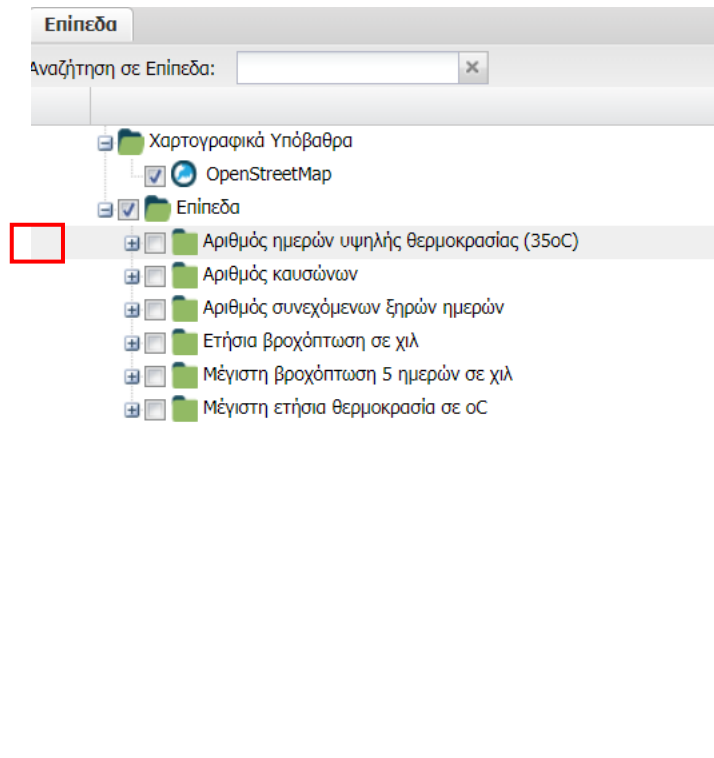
Επίπεδα

Αναζήτηση σε Επίπεδα:

Χαρτογραφικά Υπόβαθρα

OpenStreetMap

Επίπεδα

Αριθμός ημερών υψηλής θερμοκρασίας (35oC)

Αριθμός καυσώνων

Αριθμός συνεχόμενων ξηρών ημερών

Ετήσια βροχόπτωση σε χιλ

Μέγιστη βροχόπτωση 5 ημερών σε χιλ

Μέγιστη ετήσια θερμοκρασία σε oC